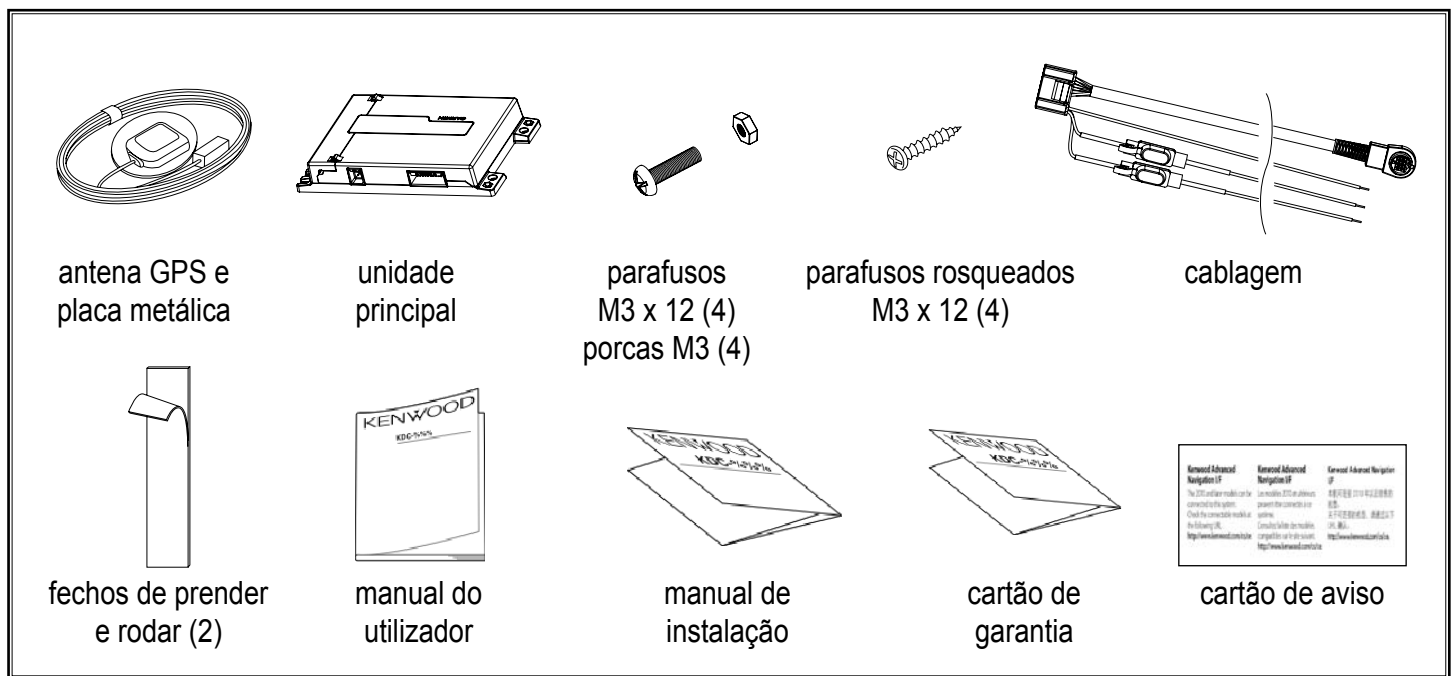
antena GPS e placa metálica

unidade principal

parafusos M3 x 12 (4) porcas M3 (4)

parafusos rosqueados M3 x 12 (4)

cablagem

KENWOOD
KDC-

KENWOOD
KDC-

KDC-

Kenwood Advanced Navigation I/F
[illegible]
http://www.kenwood.com/cs/ce

Kenwood Advanced Navigation I/F
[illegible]
http://www.kenwood.com/cs/ce

Kenwood Advanced Navigation I/F
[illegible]
http://www.kenwood.com/cs/ce

fechos de prender e rodar (2)

manual do utilizador

manual de instalação

cartão de garantia

cartão de aviso